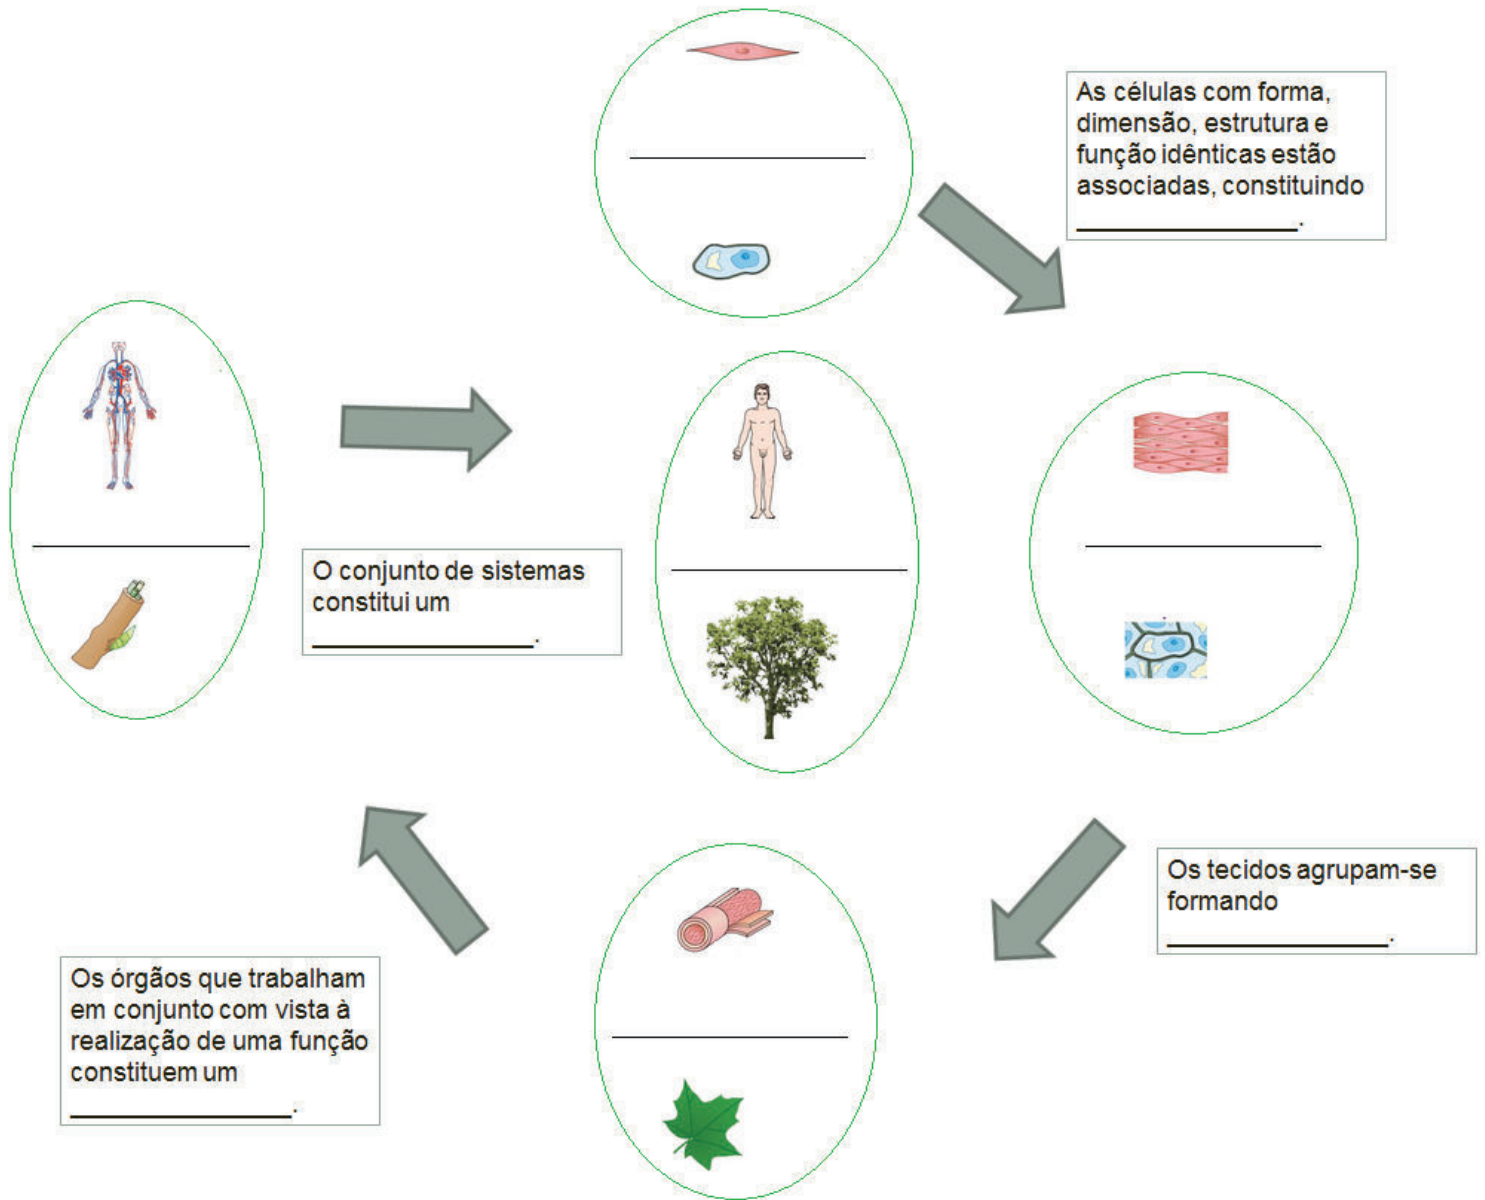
As células com forma, dimensão, estrutura e função idênticas estão associadas, constituindo _______________.

O conjunto de sistemas constitui um _______________.

Os tecidos agrupam-se formando _______________.

Os órgãos que trabalham em conjunto com vista à realização de uma função constituem um _______________.